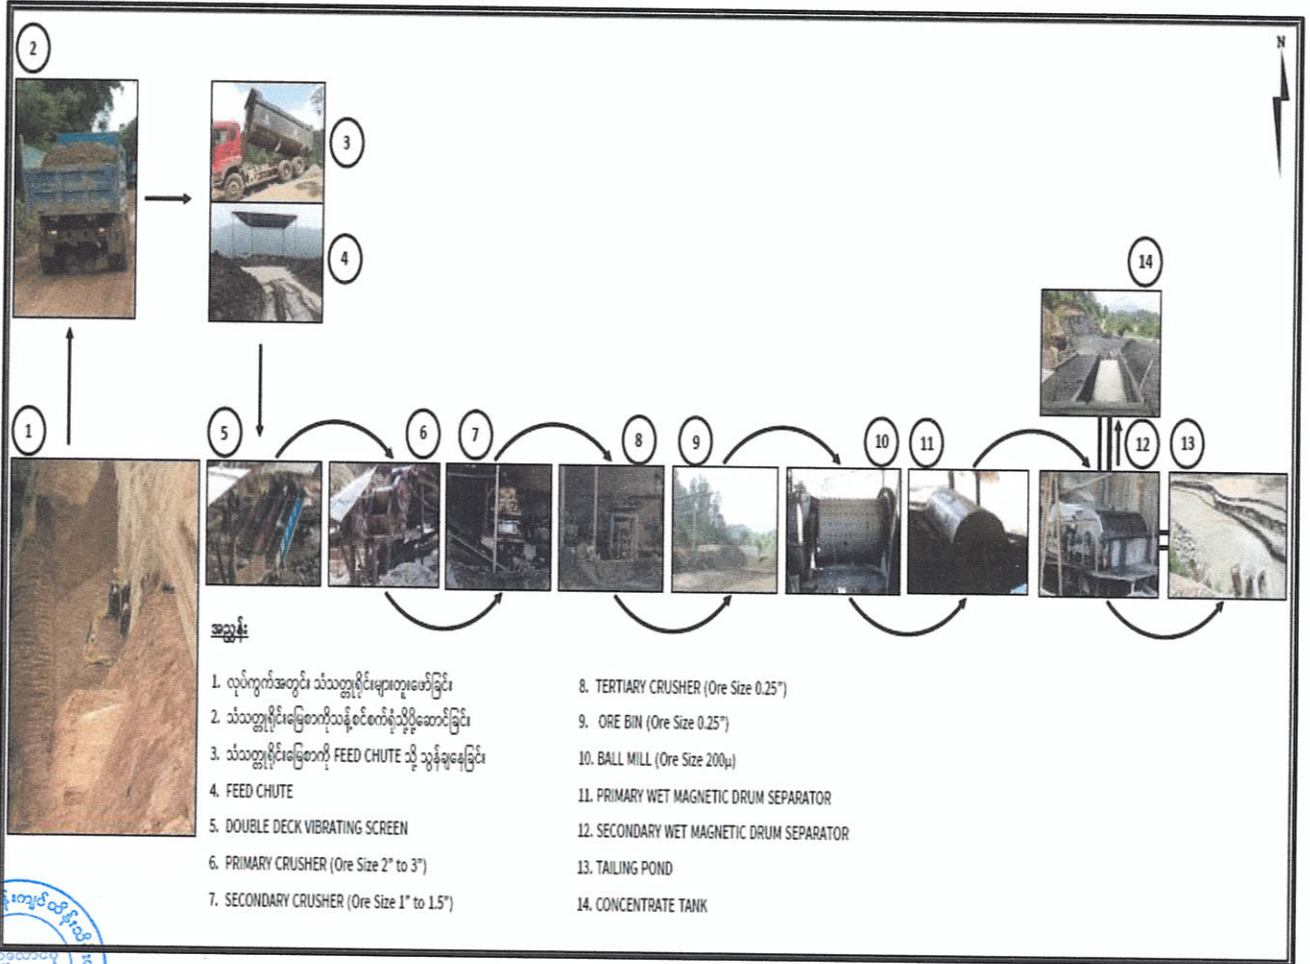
2

3

4

N

14

1

5

6

7

8

9

10

11

12

13

အညွှန်း

1. လုပ်ကွက်အတွင်း သံသတ္တုရိုင်းများတူးဖော်ခြင်း
2. သံသတ္တုရိုင်းမြေစာကိုသန့်စင်စက်ရုံသို့ပို့ဆောင်ခြင်း
3. သံသတ္တုရိုင်းမြေစာကို FEED CHUTE သို့ သွန်ချနေခြင်း
4. FEED CHUTE
5. DOUBLE DECK VIBRATING SCREEN
6. PRIMARY CRUSHER (Ore Size 2" to 3")
7. SECONDARY CRUSHER (Ore Size 1" to 1.5")

8. TERTIARY CRUSHER (Ore Size 0.25")
9. ORE BIN (Ore Size 0.25")
10. BALL MILL (Ore Size 200μ)
11. PRIMARY WET MAGNETIC DRUM SEPARATOR
12. SECONDARY WET MAGNETIC DRUM SEPARATOR
13. TAILING POND
14. CONCENTRATE TANK

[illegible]